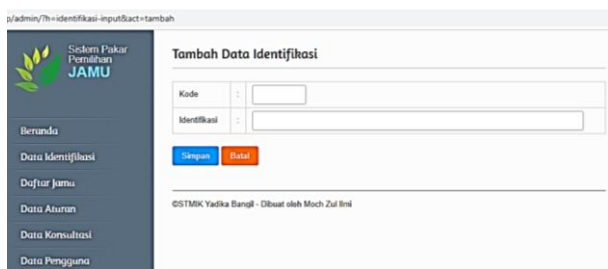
p/admin/?h=identifikasi-input&act=tambah

Sistem Pakar Pemilihan JAMU

Beranda

Data Identifikasi

Daftar Jamu

Data Aturan

Data Konsultasi

Data Pengguna

Tambah Data Identifikasi

| Kode | : | |
|---|---|---|
| Identifikasi | : | |

Simpan Batal

©STMIK Yadika Bangil - Dibuat oleh Moch Zul Ilmi